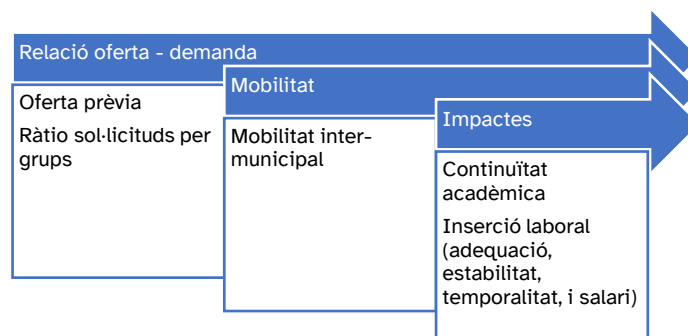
Relació oferta - demanda

Oferta prèvia

Ràtio sol·licituds per grups

Mobilitat

Mobilitat intermunicipal

Impactes

Continuïtat acadèmica

Inserció laboral (adequació, estabilitat, temporalitat, i salari)